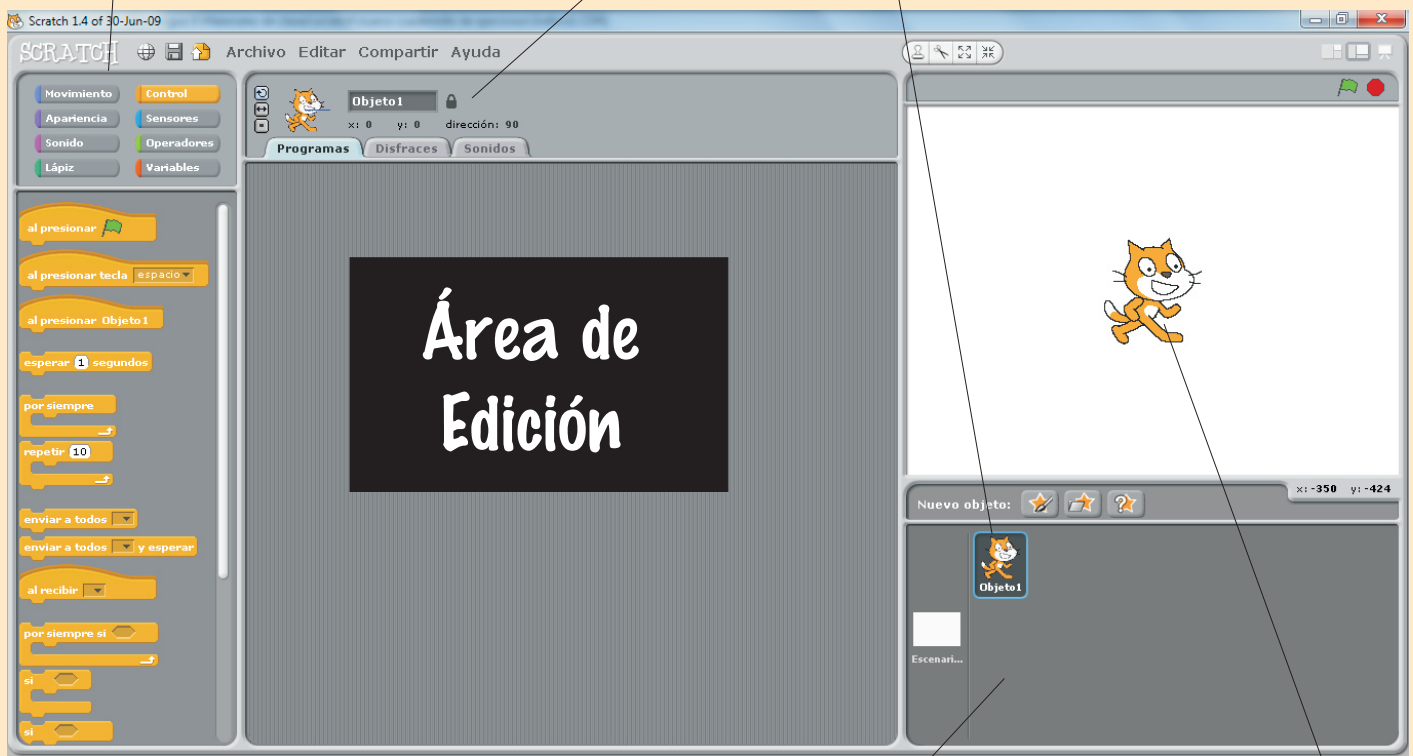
Scratch 1.4 of 30-Jun-09

SCRATCH Archivo Editar Compartir Ayuda

Movimiento
Control
Apariencia
Sensores
Sonido
Operadores
Lápiz
Variables

Objeto1
x: 0 y: 0 dirección: 90

Programas Disfraces Sonidos

al presionar
al presionar tecla espacio
al presionar Objeto1
esperar 1 segundos
por siempre
repetir 10
enviar a todos
enviar a todos y esperar
al recibir
por siempre si
si
si

Área de Edición

x: -350 y: -424

Nuevo objeto:

Objeto1

Escenari...